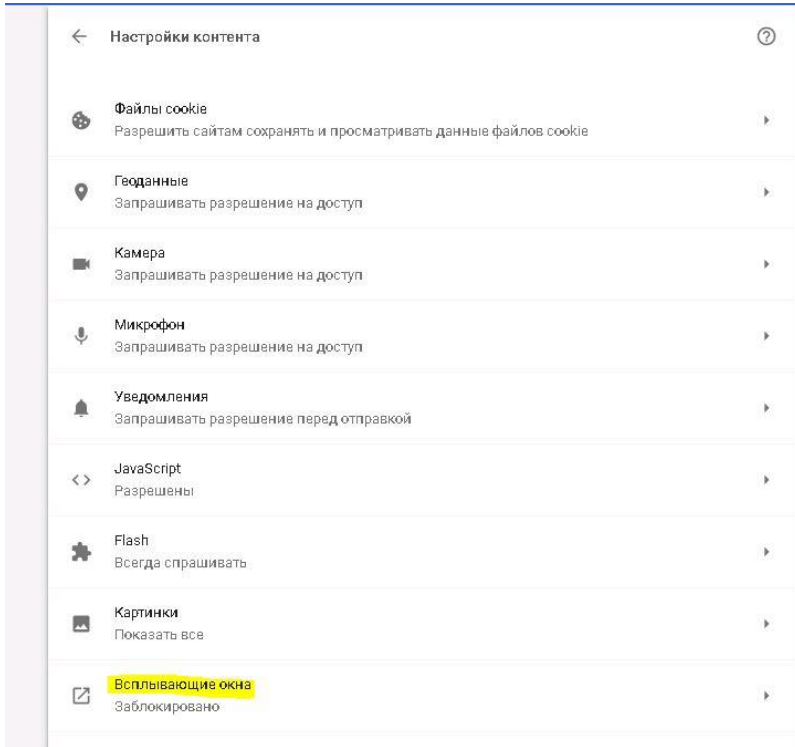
Настройки контента

Файлы cookie
Разрешить сайтам сохранять и просматривать данные файлов cookie

Геоданные
Запрашивать разрешение на доступ

Камера
Запрашивать разрешение на доступ

Микрофон
Запрашивать разрешение на доступ

Уведомления
Запрашивать разрешение перед отправкой

JavaScript
Разрешены

Flash
Всегда спрашивать

Картинки
Показать все

Всплывающие окна
Заблокировано